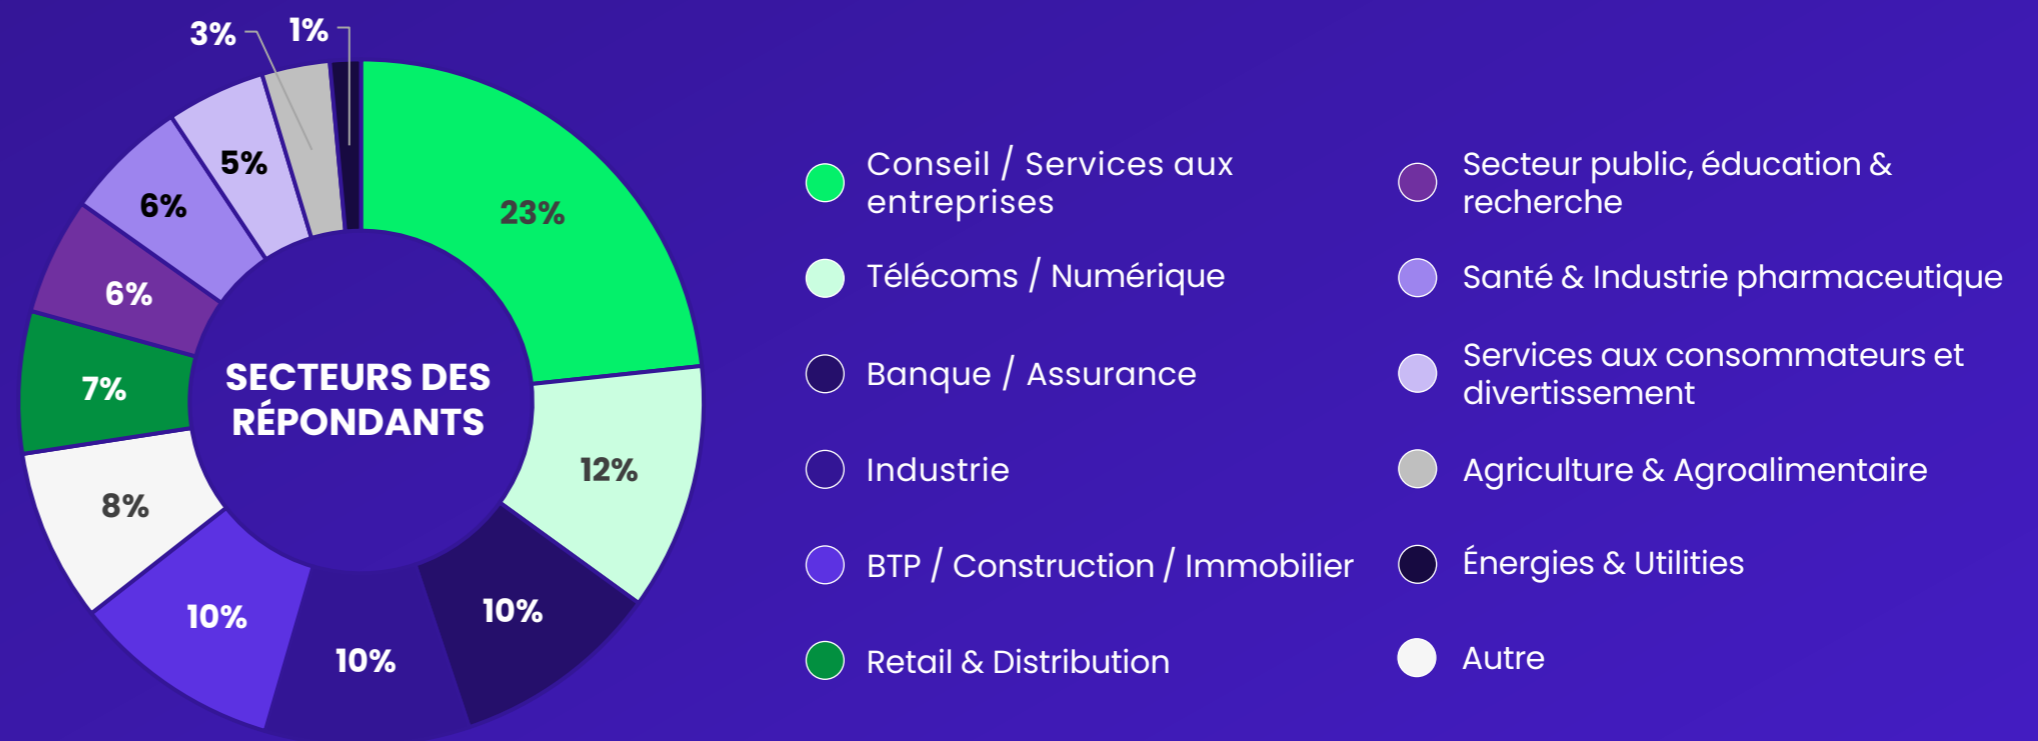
3%
1%
23%
5%
6%
6%
SECTEURS DES RÉPONDANTS
7%
12%
8%
10%
10%
10%

Conseil / Services aux entreprises
Télécoms / Numérique
Banque / Assurance
Industrie
BTP / Construction / Immobilier
Retail & Distribution

Secteur public, éducation & recherche
Santé & Industrie pharmaceutique
Services aux consommateurs et divertissement
Agriculture & Agroalimentaire
Énergies & Utilities
Autre